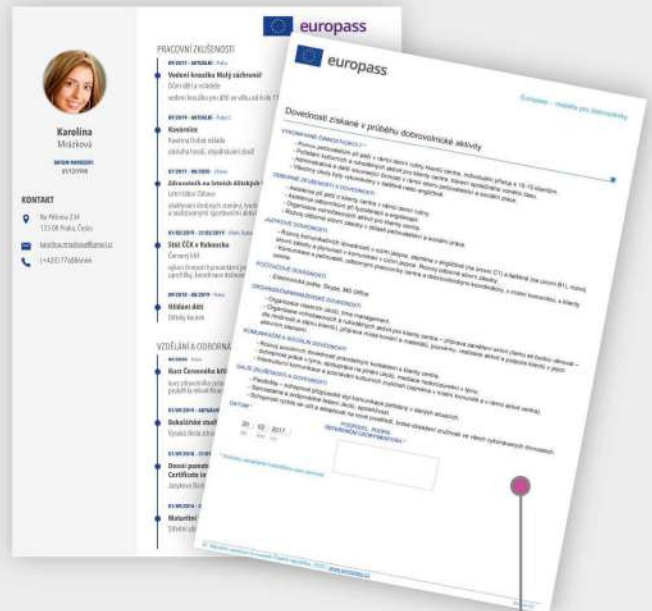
europass

PRACOVNÍ ZKUŠENOSTI

Vedení kroužku Malý záchranář

Karolína
Mrázková

KONTAKT

Kavárnice

Zdravotník na letních dětských

Stáž ČČK v Rakovníku

Hlídání dětí

VZDĚLÁNÍ A ODBORNÁ

Kurz Červeného kříže

Dokončené studium

Denní pomaturitní
Certificate in

Maturitní

europass

Dovednosti získané v průběhu dobrovolnické aktivity

20 02 2017

PODPIS, RAZÍTKO
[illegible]